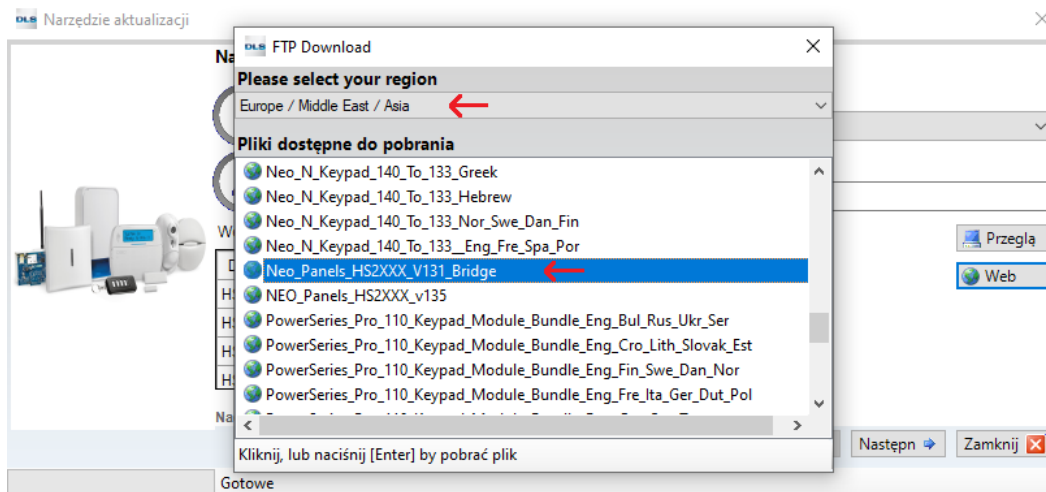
DLS Narzędzie aktualizacji

Na

W

D
HS
HS
HS
HS

Na

DLS FTP Download

Please select your region

Europe / Middle East / Asia

Pliki dostępne do pobrania

Neo_N_Keypad_140_To_133_Greek
Neo_N_Keypad_140_To_133_Hebrew
Neo_N_Keypad_140_To_133_Nor_Swe_Dan_Fin
Neo_N_Keypad_140_To_133__Eng_Fre_Spa_Por
Neo_Panels_HS2XXX_V131_Bridge
NEO_Panels_HS2XXX_v135
PowerSeries_Pro_110_Keypad_Module_Bundle_Eng_Bul_Rus_Ukr_Ser
PowerSeries_Pro_110_Keypad_Module_Bundle_Eng_Cro_Lith_Slovak_Est
PowerSeries_Pro_110_Keypad_Module_Bundle_Eng_Fin_Swe_Dan_Nor
PowerSeries_Pro_110_Keypad_Module_Bundle_Eng_Fre_Ita_Ger_Dut_Pol
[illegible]

Kliknij, lub naciśnij [Enter] by pobrać plik

Przeglą

Web

Następn

Zamknij

Gotowe